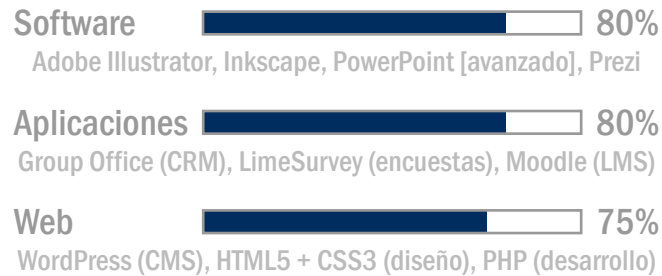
Software 80%
Adobe Illustrator, Inkscape, PowerPoint [avanzado], Prezi

Aplicaciones 80%
Group Office (CRM), LimeSurvey (encuestas), Moodle (LMS)

Web 75%
WordPress (CMS), HTML5 + CSS3 (diseño), PHP (desarrollo)